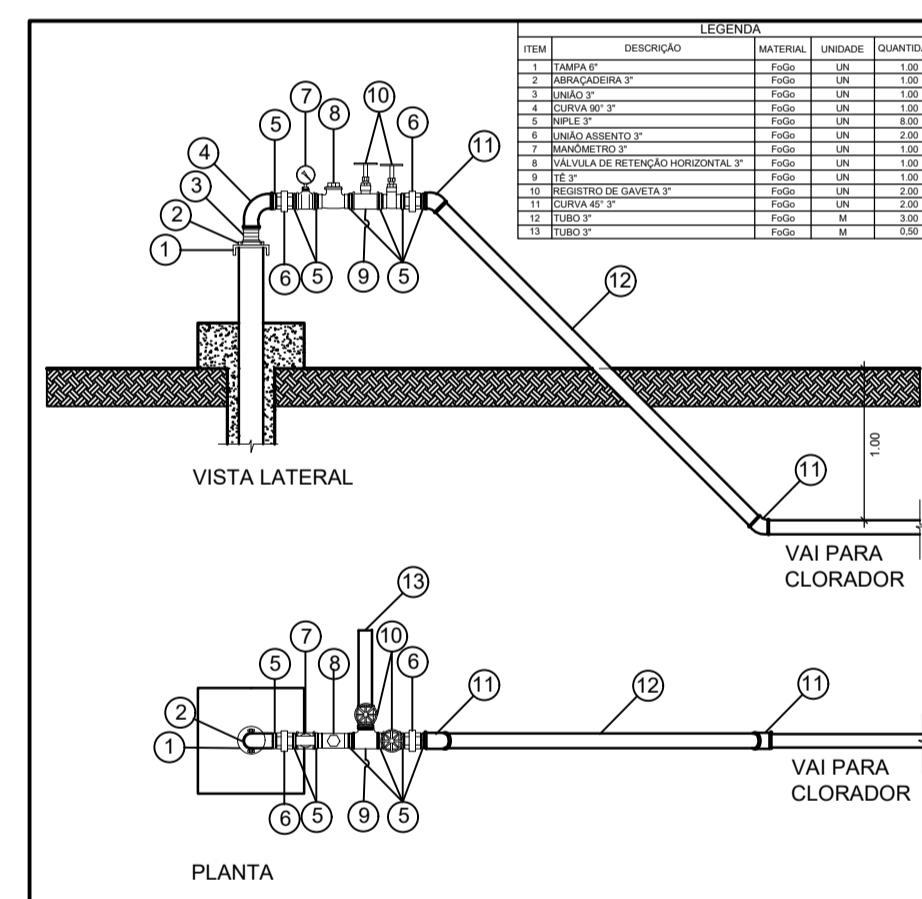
LEGENDA

| ITEM | DESCRIÇÃO | MATERIAL | UNIDADE | QUANTIDA |
|---|---|---|---|---|
| 1 | TAMPA 6" | FoGo | UN | 1.00 |
| 2 | ABRAÇADEIRA 3" | FoGo | UN | 1.00 |
| 3 | UNIÃO 3" | FoGo | UN | 1.00 |
| 4 | CURVA 90° 3" | FoGo | UN | 1.00 |
| 5 | NIPLE 3" | FoGo | UN | 8.00 |
| 6 | UNIÃO ASSENTO 3" | FoGo | UN | 2.00 |
| 7 | MANÔMETRO 3" | FoGo | UN | 1.00 |
| 8 | VÁLVULA DE RETENÇÃO HORIZONTAL 3" | FoGo | UN | 1.00 |
| 9 | TÊ 3" | FoGo | UN | 1.00 |
| 10 | REGISTRO DE GAVETA 3" | FoGo | UN | 2.00 |
| 11 | CURVA 45° 3" | FoGo | UN | 2.00 |
| 12 | TUBO 3" | FoGo | M | 3.00 |
| 13 | TUBO 3" | FoGo | M | 0,50 |

7 8 10 5 6 11 4 3 2 1 6 5 9 5 12

1.00

VISTA LATERAL

11

VAI PARA CLORADOR

13 7 10 5 8 6 11 12 11 2 1 6 5 9 5

VAI PARA CLORADOR

PLANTA